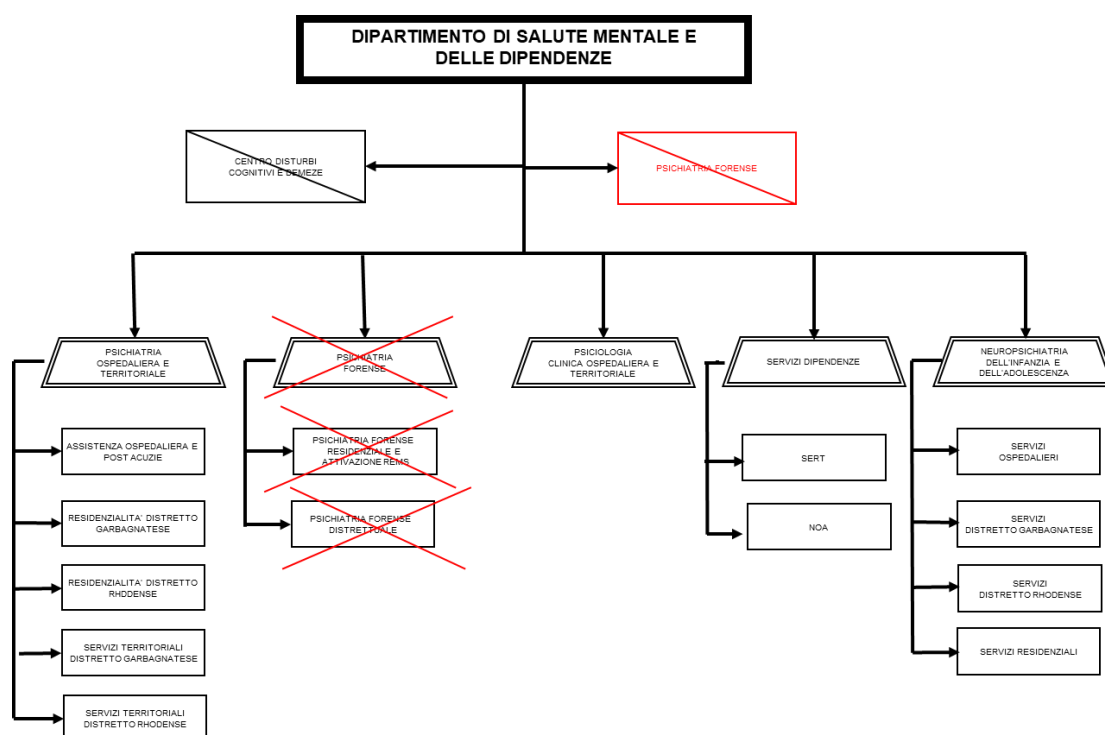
DIPARTIMENTO DI SALUTE MENTALE E DELLE DIPENDENZE

CENTRO DISTURBI COGNITIVI E DEMEZE

PSICHIATRIA FORENSE

PSICHIATRIA OSPEDALIERA E TERRITORIALE

ASSISTENZA OSPEDALIERA E POST ACUZIE

RESIDENZIALITA' DISTRETTO GARBAGNATESE

RESIDENZIALITA' DISTRETTO RHODENSE

SERVIZI TERRITORIALI DISTRETTO GARBAGNATESE

SERVIZI TERRITORIALI DISTRETTO RHODENSE

PSICHIATRIA FORENSE

PSICHIATRIA FORENSE RESIDENZIALE E ATTIVAZIONE REMS

PSICHIATRIA FORENSE DISTRETTUALE

PSICOLOGIA CLINICA OSPEDALIERA E TERRITORIALE

SERVIZI DIPENDENZE

SERT

NOA

NEUROPSICHIATRIA DELL'INFANZIA E DELL'ADOLESCENZA

SERVIZI OSPEDALIERI

SERVIZI DISTRETTO GARBAGNATESE

SERVIZI DISTRETTO RHODENSE

SERVIZI RESIDENZIALI